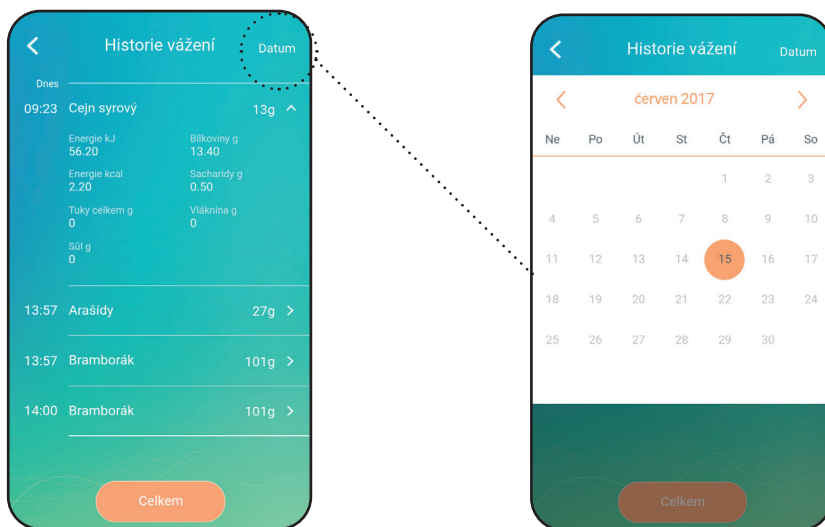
Historie vážení
Datum

Dnes

09:23 Cejn syrový 13g

Energie kJ
56.20

Bílkoviny g
13.40

Energie kcal
2.20

Sacharidy g
0.50

Tuky celkem g
0

Vláknina g
0

Sůl g
0

13:57 Arašídy 27g

13:57 Bramborák 101g

14:00 Bramborák 101g

Celkem

Historie vážení
Datum

červen 2017

| Ne | Po | Út | St | Čt | Pá | So |
|---|---|---|---|---|---|---|
| | | | | 1 | 2 | 3 |
| 4 | 5 | 6 | 7 | 8 | 9 | 10 |
| 11 | 12 | 13 | 14 | 15 | 16 | 17 |
| 18 | 19 | 20 | 21 | 22 | 23 | 24 |
| 25 | 26 | 27 | 28 | 29 | 30 | |

Celkem